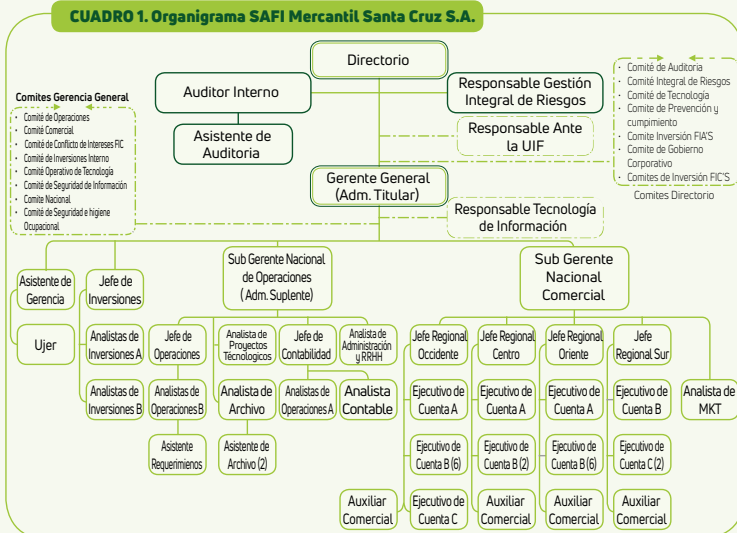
CUADRO 1. Organigrama SAFI Mercantil Santa Cruz S.A.

Directorio

Auditor Interno

Responsable Gestión Integral de Riesgos

Asistente de Auditoria

Responsable Ante la UIF

Comites Gerencia General
- Comité de Operaciones
- Comité Comercial
- Comité de Conflicto de Intereses FIC
- Comité de Inversiones Interno
- Comité Operativo de Tecnología
- Comité de Seguridad de Información
- Comite Nacional
- Comité de Seguridad e higiene Ocupacional

- Comité de Auditoria
- Comité Integral de Riesgos
- Comité de Tecnología
- Comité de Prevención y cumpimiento
- Comité Inversión FIA'S
- Comité de Gobierno Corporativo
- Comites de Inversión FIC'S
Comites Directorio

Gerente General (Adm. Titular)

Responsable Tecnología de Información

Asistente de Gerencia

Ujer

Jefe de Inversiones

Analistas de Inversiones A

Analistas de Inversiones B

Sub Gerente Nacional de Operaciones ( Adm. Suplente)

Jefe de Operaciones

Analistas de Operaciones B

Asistente Requerimienos

Analista de Proyectos Tecnologicos

Analista de Archivo

Asistente de Archivo (2)

Jefe de Contabilidad

Analistas de Operaciones A

Analista de Administración y RRHH

Analista Contable

Sub Gerente Nacional Comercial

Jefe Regional Occidente

Ejecutivo de Cuenta A

Ejecutivo de Cuenta B (6)

Ejecutivo de Cuenta C

Auxiliar Comercial

Jefe Regional Centro

Ejecutivo de Cuenta A

Ejecutivo de Cuenta B (2)

Auxiliar Comercial

Jefe Regional Oriente

Ejecutivo de Cuenta A

Ejecutivo de Cuenta B (6)

Auxiliar Comercial

Jefe Regional Sur

Ejecutivo de Cuenta B

Ejecutivo de Cuenta C (2)

Auxiliar Comercial

Analista de MKT